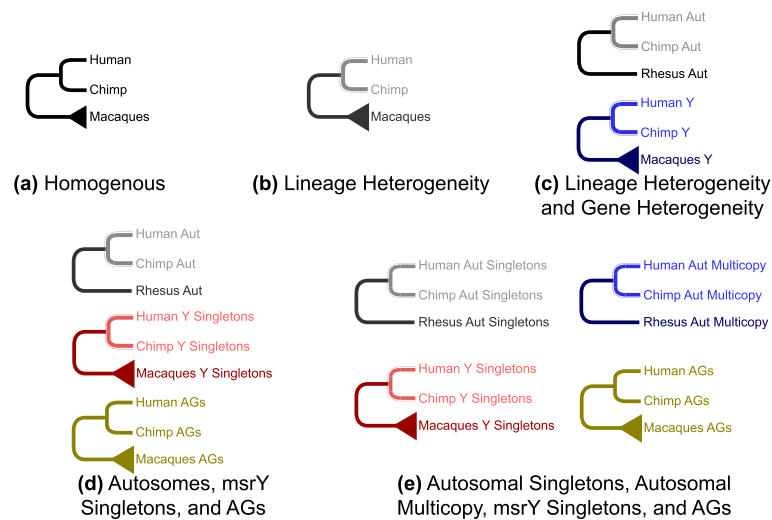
Human
Chimp
Macaques

(a) Homogenous

Human
Chimp
Macaques

(b) Lineage Heterogeneity

Human Aut
Chimp Aut
Rhesus Aut

Human Y
Chimp Y
Macaques Y

(c) Lineage Heterogeneity and Gene Heterogeneity

Human Aut
Chimp Aut
Rhesus Aut

Human Y Singletons
Chimp Y Singletons
Macaques Y Singletons

Human AGs
Chimp AGs
Macaques AGs

(d) Autosomes, msrY Singletons, and AGs

Human Aut Singletons
Chimp Aut Singletons
Rhesus Aut Singletons

Human Aut Multicopy
Chimp Aut Multicopy
Rhesus Aut Multicopy

Human Y Singletons
Chimp Y Singletons
Macaques Y Singletons

Human AGs
Chimp AGs
Macaques AGs

(e) Autosomal Singletons, Autosomal Multicopy, msrY Singletons, and AGs